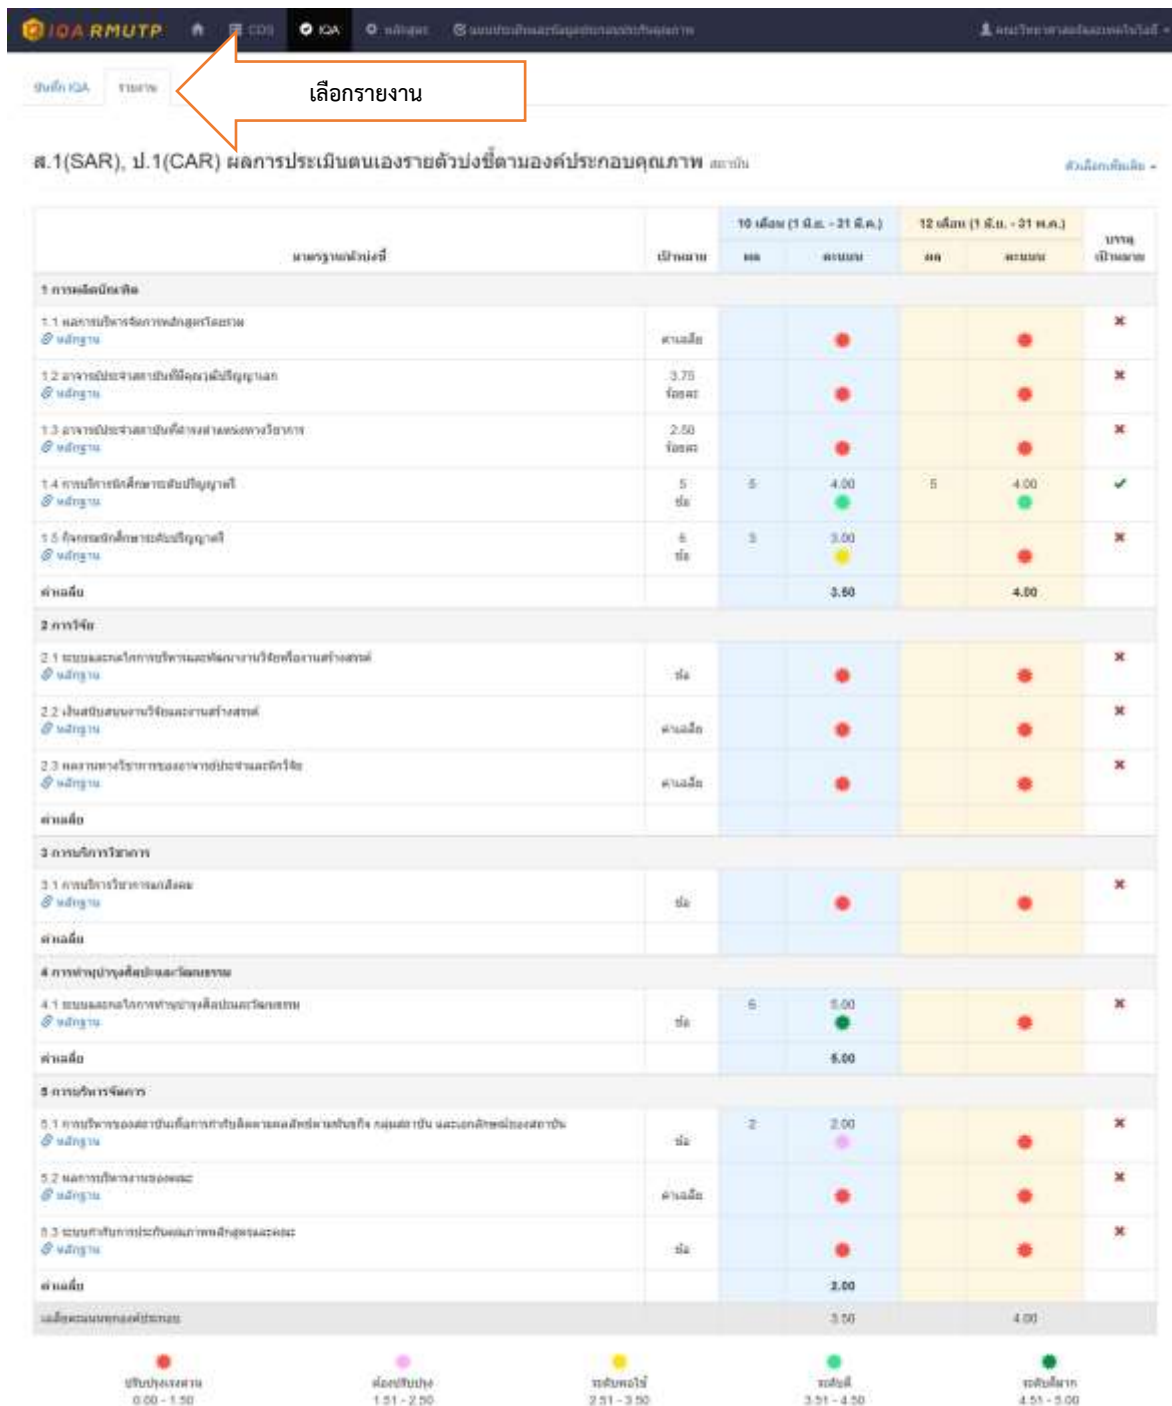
IQA RMUTP CDS IQA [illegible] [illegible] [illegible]

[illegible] IQA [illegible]

เลือกรายงาน

ส.1(SAR), ป.1(CAR) ผลการประเมินตนเองรายตัวบ่งชี้ตามองค์ประกอบคุณภาพ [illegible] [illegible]

| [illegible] | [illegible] | 10 เดือน (1 มิ.ย. - 31 มี.ค.) ผล | คะแนน | 12 เดือน (1 มิ.ย. - 31 พ.ค.) ผล | คะแนน | บรรลุเป้าหมาย |
|---|---|---|---|---|---|---|
| 1 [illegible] | | | | | | |
| 1.1 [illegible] หลักฐาน | ค่าเฉลี่ย | | | | | ✖ |
| 1.2 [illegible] หลักฐาน | 3.75 ร้อยละ | | | | | ✖ |
| 1.3 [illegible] หลักฐาน | 2.50 ร้อยละ | | | | | ✖ |
| 1.4 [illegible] หลักฐาน | 5 ข้อ | 5 | 4.00 | 5 | 4.00 | ✔ |
| 1.5 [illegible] หลักฐาน | 6 ข้อ | 3 | 3.00 | | | ✖ |
| ค่าเฉลี่ย | | | 3.50 | | 4.00 | |
| 2 การวิจัย | | | | | | |
| 2.1 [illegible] หลักฐาน | ข้อ | | | | | ✖ |
| 2.2 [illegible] หลักฐาน | ค่าเฉลี่ย | | | | | ✖ |
| 2.3 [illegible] หลักฐาน | ค่าเฉลี่ย | | | | | ✖ |
| ค่าเฉลี่ย | | | | | | |
| 3 การบริการวิชาการ | | | | | | |
| 3.1 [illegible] หลักฐาน | ข้อ | | | | | ✖ |
| ค่าเฉลี่ย | | | | | | |
| 4 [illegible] | | | | | | |
| 4.1 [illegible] หลักฐาน | ข้อ | 6 | 5.00 | | | ✖ |
| ค่าเฉลี่ย | | | 5.00 | | | |
| 5 การบริหารจัดการ | | | | | | |
| 5.1 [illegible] หลักฐาน | ข้อ | 2 | 2.00 | | | ✖ |
| 5.2 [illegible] หลักฐาน | ค่าเฉลี่ย | | | | | ✖ |
| 5.3 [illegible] หลักฐาน | ข้อ | | | | | ✖ |
| ค่าเฉลี่ย | | | 2.00 | | | |
| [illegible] | | | 3.50 | | 4.00 | |

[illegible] 0.00 - 1.50
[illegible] 1.51 - 2.50
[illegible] 2.51 - 3.50
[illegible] 3.51 - 4.50
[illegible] 4.51 - 5.00